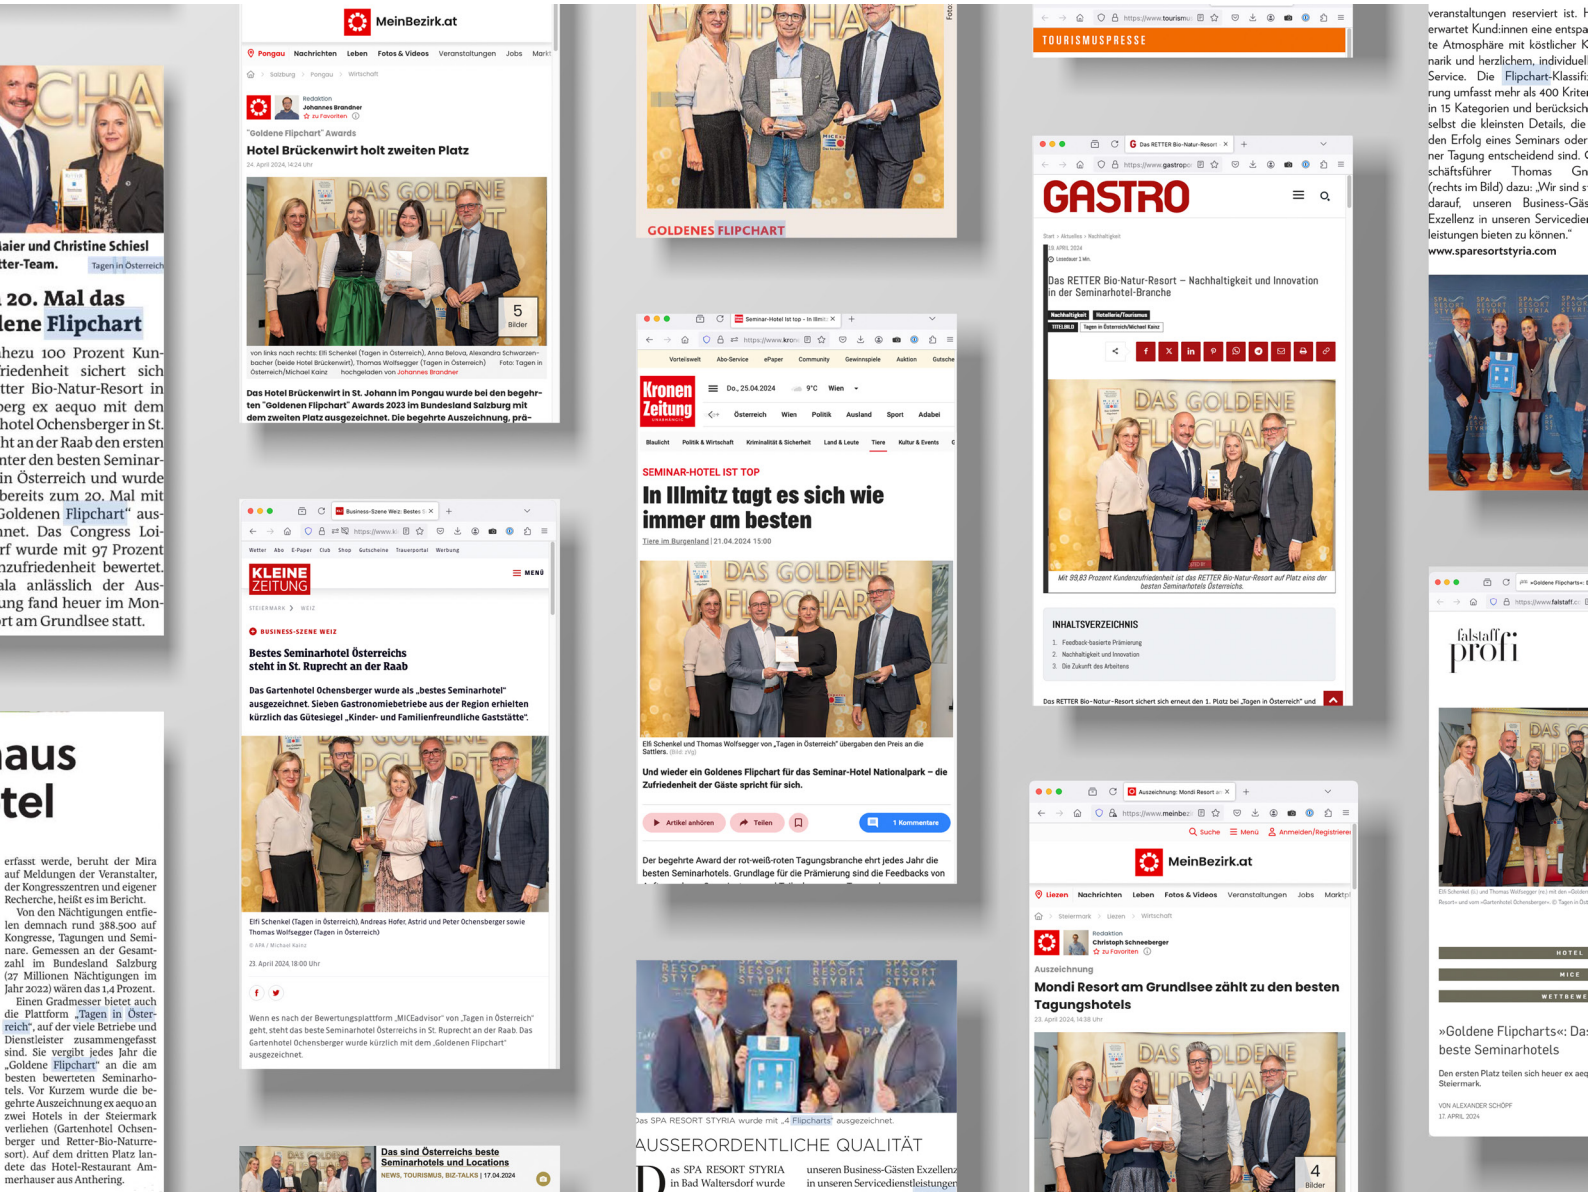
aier und Christine Schiesl
tter-Team.
Tagen in Österreich

20. Mal das
lene Flipchart
hezu 100 Prozent Kunriedenheit sichert sich tter Bio-Natur-Resort in berg ex aequo mit dem hotel Ochsenberger in St. ht an der Raab den ersten nter den besten Seminarin Österreich und wurde bereits zum 20. Mal mit Goldenen Flipchart" ausnet. Das Congress Loirf wurde mit 97 Prozent nzufriedenheit bewertet. ala anlässlich der Ausung fand heuer im Mont am Grundlsee statt.

aus
tel

erfasst werde, beruht der Mira auf Meldungen der Veranstalter, der Kongresszentren und eigener Recherche, heißt es im Bericht.

Von den Nächtigungen entfielen demnach rund 388.500 auf Kongresse, Tagungen und Seminare. Gemessen an der Gesamtzahl im Bundesland Salzburg (27 Millionen Nächtigungen im Jahr 2022) wären das 1,4 Prozent.

Einen Gradmesser bietet auch die Plattform „Tagen in Österreich", auf der viele Betriebe und Dienstleister zusammengefasst sind. Sie vergibt jedes Jahr die „Goldene Flipchart" an die am besten bewerteten Seminarhotels. Vor Kurzem wurde die begehrte Auszeichnung ex aequo an zwei Hotels in der Steiermark verliehen (Gartenhotel Ochsenberger und Retter-Bio-Naturresort). Auf dem dritten Platz landete das Hotel-Restaurant Ammerhauser aus Anthering.

MeinBezirk.at
Pongau Nachrichten Leben Fotos & Videos Veranstaltungen Jobs Markt
Salzburg > Pongau > Wirtschaft
Redaktion
Johannes Brandner
zu Favoriten
"Goldene Flipchart" Awards
Hotel Brückenwirt holt zweiten Platz
24. April 2024, 14:24 Uhr
5
Bilder
von links nach rechts: Elfi Schenkel (Tagen in Österreich), Anna Belova, Alexandra Schwarzenbacher (beide Hotel Brückenwirt), Thomas Wolfsegger (Tagen in Österreich) Foto: Tagen in Österreich/Michael Kainz hochgeladen von Johannes Brandner
Das Hotel Brückenwirt in St. Johann im Pongau wurde bei den begehrten "Goldenen Flipchart" Awards 2023 im Bundesland Salzburg mit dem zweiten Platz ausgezeichnet. Die begehrte Auszeichnung, prä-

GOLDENES FLIPCHART

TOURISMUSPRESSE

GASTRO
Das RETTER Bio-Natur-Resort – Nachhaltigkeit und Innovation in der Seminarhotel-Branche
Mit 99,83 Prozent Kundenzufriedenheit ist das RETTER Bio-Natur-Resort auf Platz eins der besten Seminarhotels Österreichs.
INHALTSVERZEICHNIS
1. Feedback-basierte Prämierung
2. Nachhaltigkeit und Innovation
3. Die Zukunft des Arbeitens
Das RETTER Bio-Natur-Resort sichert sich erneut den 1. Platz bei „Tagen in Österreich" und

veranstaltungen reserviert ist. erwartet Kund:innen eine entspa te Atmosphäre mit köstlicher K narik und herzlichen, individuell Service. Die Flipchart-Klassifi rung umfasst mehr als 400 Krite in 15 Kategorien und berücksich selbst die kleinsten Details, die den Erfolg eines Seminars oder ner Tagung entscheidend sind. schäftsführer Thomas Gr (rechts im Bild) dazu: „Wir sind s darauf, unseren Business-Gäs Exzellenz in unseren Servicedie leistungen bieten zu können."
www.sparesortstyria.com

Kronen Zeitung
Do., 25.04.2024 9°C Wien
Österreich Wien Politik Ausland Sport Adabei
SEMINAR-HOTEL IST TOP
In Illmitz tagt es sich wie immer am besten
Tiere im Burgenland | 21.04.2024 15:00
Elfi Schenkel und Thomas Wolfsegger von „Tagen in Österreich" übergaben den Preis an die Sattlers.
Und wieder ein Goldenes Flipchart für das Seminar-Hotel Nationalpark – die Zufriedenheit der Gäste spricht für sich.
Artikel anhören Teilen 1 Kommentare
Der begehrte Award der rot-weiß-roten Tagungsbranche ehrt jedes Jahr die besten Seminarhotels. Grundlage für die Prämierung sind die Feedbacks von

KLEINE ZEITUNG
STEIERMARK > WEIZ
BUSINESS-SZENE WEIZ
Bestes Seminarhotel Österreichs steht in St. Ruprecht an der Raab
Das Gartenhotel Ochsenberger wurde als „bestes Seminarhotel" ausgezeichnet. Sieben Gastronomiebetriebe aus der Region erhielten kürzlich das Gütesiegel „Kinder- und Familienfreundliche Gaststätte".
Elfi Schenkel (Tagen in Österreich), Andreas Hofer, Astrid und Peter Ochsenberger sowie Thomas Wolfsegger (Tagen in Österreich)
23. April 2024, 18:00 Uhr
Wenn es nach der Bewertungsplattform „MICEadvisor" von „Tagen in Österreich" geht, steht das beste Seminarhotel Österreichs in St. Ruprecht an der Raab. Das Gartenhotel Ochsenberger wurde kürzlich mit dem „Goldenen Flipchart" ausgezeichnet.

Das sind Österreichs beste Seminarhotels und Locations
NEWS, TOURISMUS, BIZ-TALKS | 17.04.2024

Das SPA RESORT STYRIA wurde mit „4 Flipcharts" ausgezeichnet.
AUSSERORDENTLICHE QUALITÄT
Das SPA RESORT STYRIA in Bad Waltersdorf wurde
unseren Business-Gästen Exzellenz in unseren Servicedienstleistungen

MeinBezirk.at
Suche Menü Anmelden/Registrieren
Liezen Nachrichten Leben Fotos & Videos Veranstaltungen Jobs Marktpl
Steiermark > Liezen > Wirtschaft
Redaktion
Christoph Schneeberger
zu Favoriten
Auszeichnung
Mondi Resort am Grundlsee zählt zu den besten Tagungshotels
23. April 2024, 14:38 Uhr
4
Bilder

falstaff profi
HOTEL
MICE
WETTBEWE
»Goldene Flipcharts«: Da beste Seminarhotels
Den ersten Platz teilen sich heuer ex aeq Steiermark.
VON ALEXANDER SCHÖPF
17. APRIL 2024